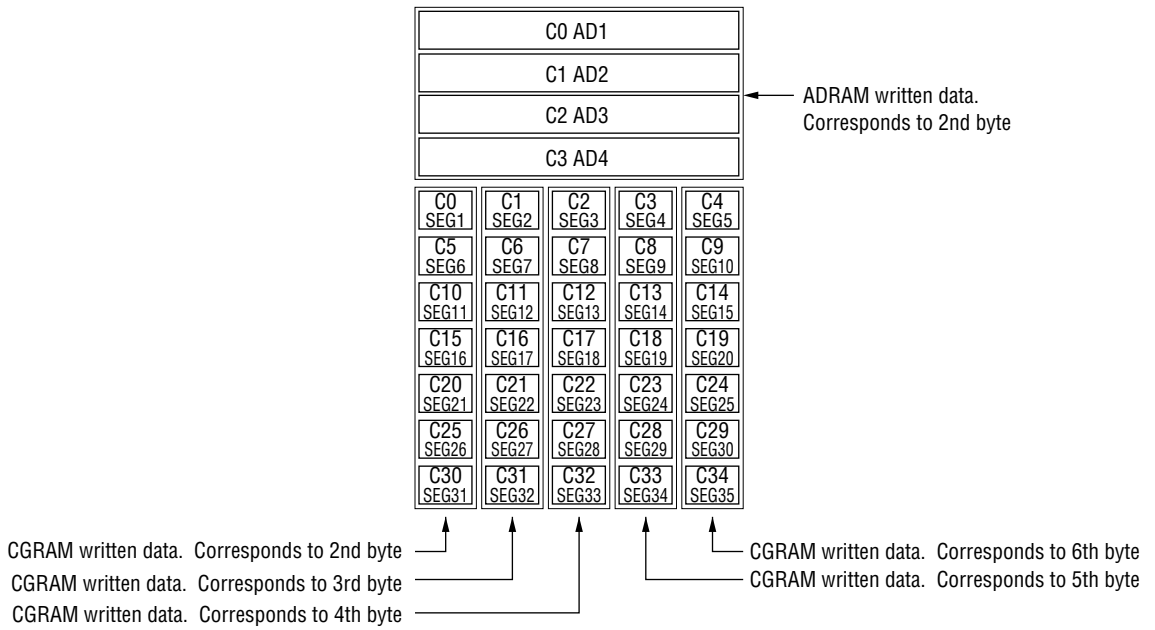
C0 AD1
C1 AD2
C2 AD3
C3 AD4

ADRAM written data. Corresponds to 2nd byte

| C0 SEG1 | C1 SEG2 | C2 SEG3 | C3 SEG4 | C4 SEG5 |
|---|---|---|---|---|
| C5 SEG6 | C6 SEG7 | C7 SEG8 | C8 SEG9 | C9 SEG10 |
| C10 SEG11 | C11 SEG12 | C12 SEG13 | C13 SEG14 | C14 SEG15 |
| C15 SEG16 | C16 SEG17 | C17 SEG18 | C18 SEG19 | C19 SEG20 |
| C20 SEG21 | C21 SEG22 | C22 SEG23 | C23 SEG24 | C24 SEG25 |
| C25 SEG26 | C26 SEG27 | C27 SEG28 | C28 SEG29 | C29 SEG30 |
| C30 SEG31 | C31 SEG32 | C32 SEG33 | C33 SEG34 | C34 SEG35 |

CGRAM written data. Corresponds to 2nd byte
CGRAM written data. Corresponds to 3rd byte
CGRAM written data. Corresponds to 4th byte
CGRAM written data. Corresponds to 6th byte
CGRAM written data. Corresponds to 5th byte